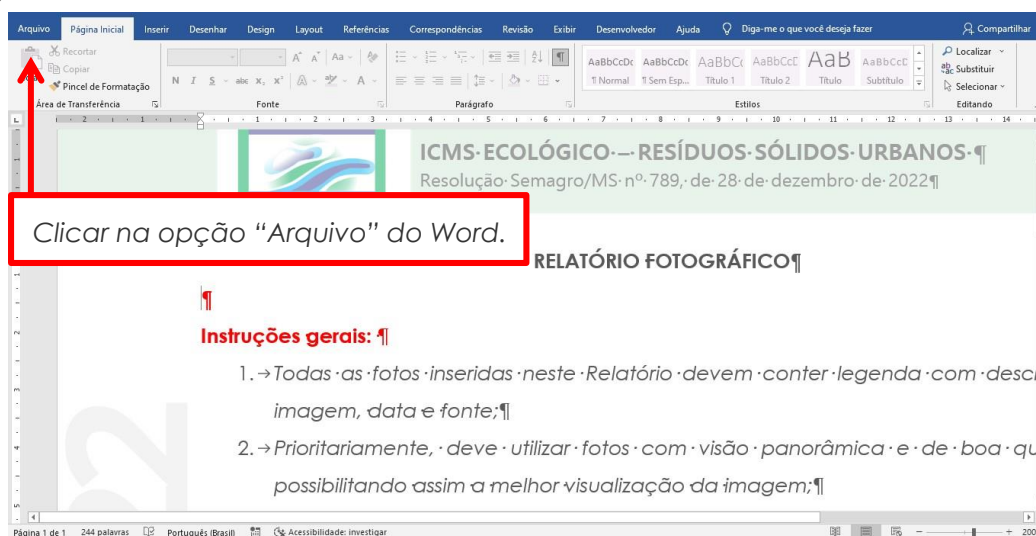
Arquivo Página Inicial Inserir Desenhar Design Layout Referências Correspondências Revisão Exibir Desenvolvedor Ajuda Diga-me o que você deseja fazer Compartilhar

Recortar
Copiar
Pincel de Formatação
Área de Transferência
Fonte
Parágrafo
AaBbCcDc ¶ Normal
AaBbCcDc ¶ Sem Esp...
AaBbC( Título 1
AaBbCcD Título 2
AaB Título
AaBbCcD Subtítulo
Estilos
Localizar
Substituir
Selecionar
Editando

ICMS·ECOLÓGICO·–·RESÍDUOS·SÓLIDOS·URBANOS·¶
Resolução·Semagro/MS·nº·789,·de·28·de·dezembro·de·2022¶

Clicar na opção "Arquivo" do Word.

RELATÓRIO·FOTOGRÁFICO¶

¶

Instruções·gerais:·¶

1.→Todas·as·fotos·inseridas·neste·Relatório·devem·conter·legenda·com·desc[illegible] imagem,·data·e·fonte;¶

2.→Prioritariamente,·deve·utilizar·fotos·com·visão·panorâmica·e·de·boa·qu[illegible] possibilitando·assim·a·melhor·visualização·da·imagem;¶

Página 1 de 1 244 palavras Português (Brasil) Acessibilidade: investigar 200